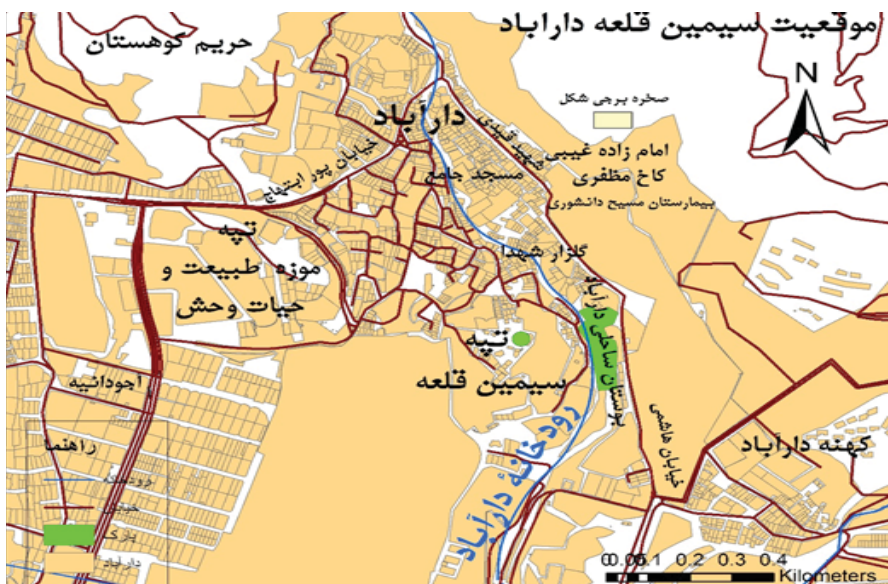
موقعیت سیمین قلعه داراباد

حریم کوهستان

N

صخره برجی شکل

دارآباد

شهید قندی

خیابان پور ابتهاج

امام زاده غیبی

کاخ مظفری

مسجد جامع

بیمارستان مسیح دانشوری

تپه

موزه طبیعت و

حیات وحش

گلزار شهدا

داراباد

بوستان ساحلی

تپه

سیمین قلعه

رودخانه داراباد

اجودانیه

خیابان هاشمی

کهنه دارآباد

راهنما

رودخانه

خیابان

پارک

داراباد

0 0.05 0.1 0.2 0.3 0.4 Kilometers